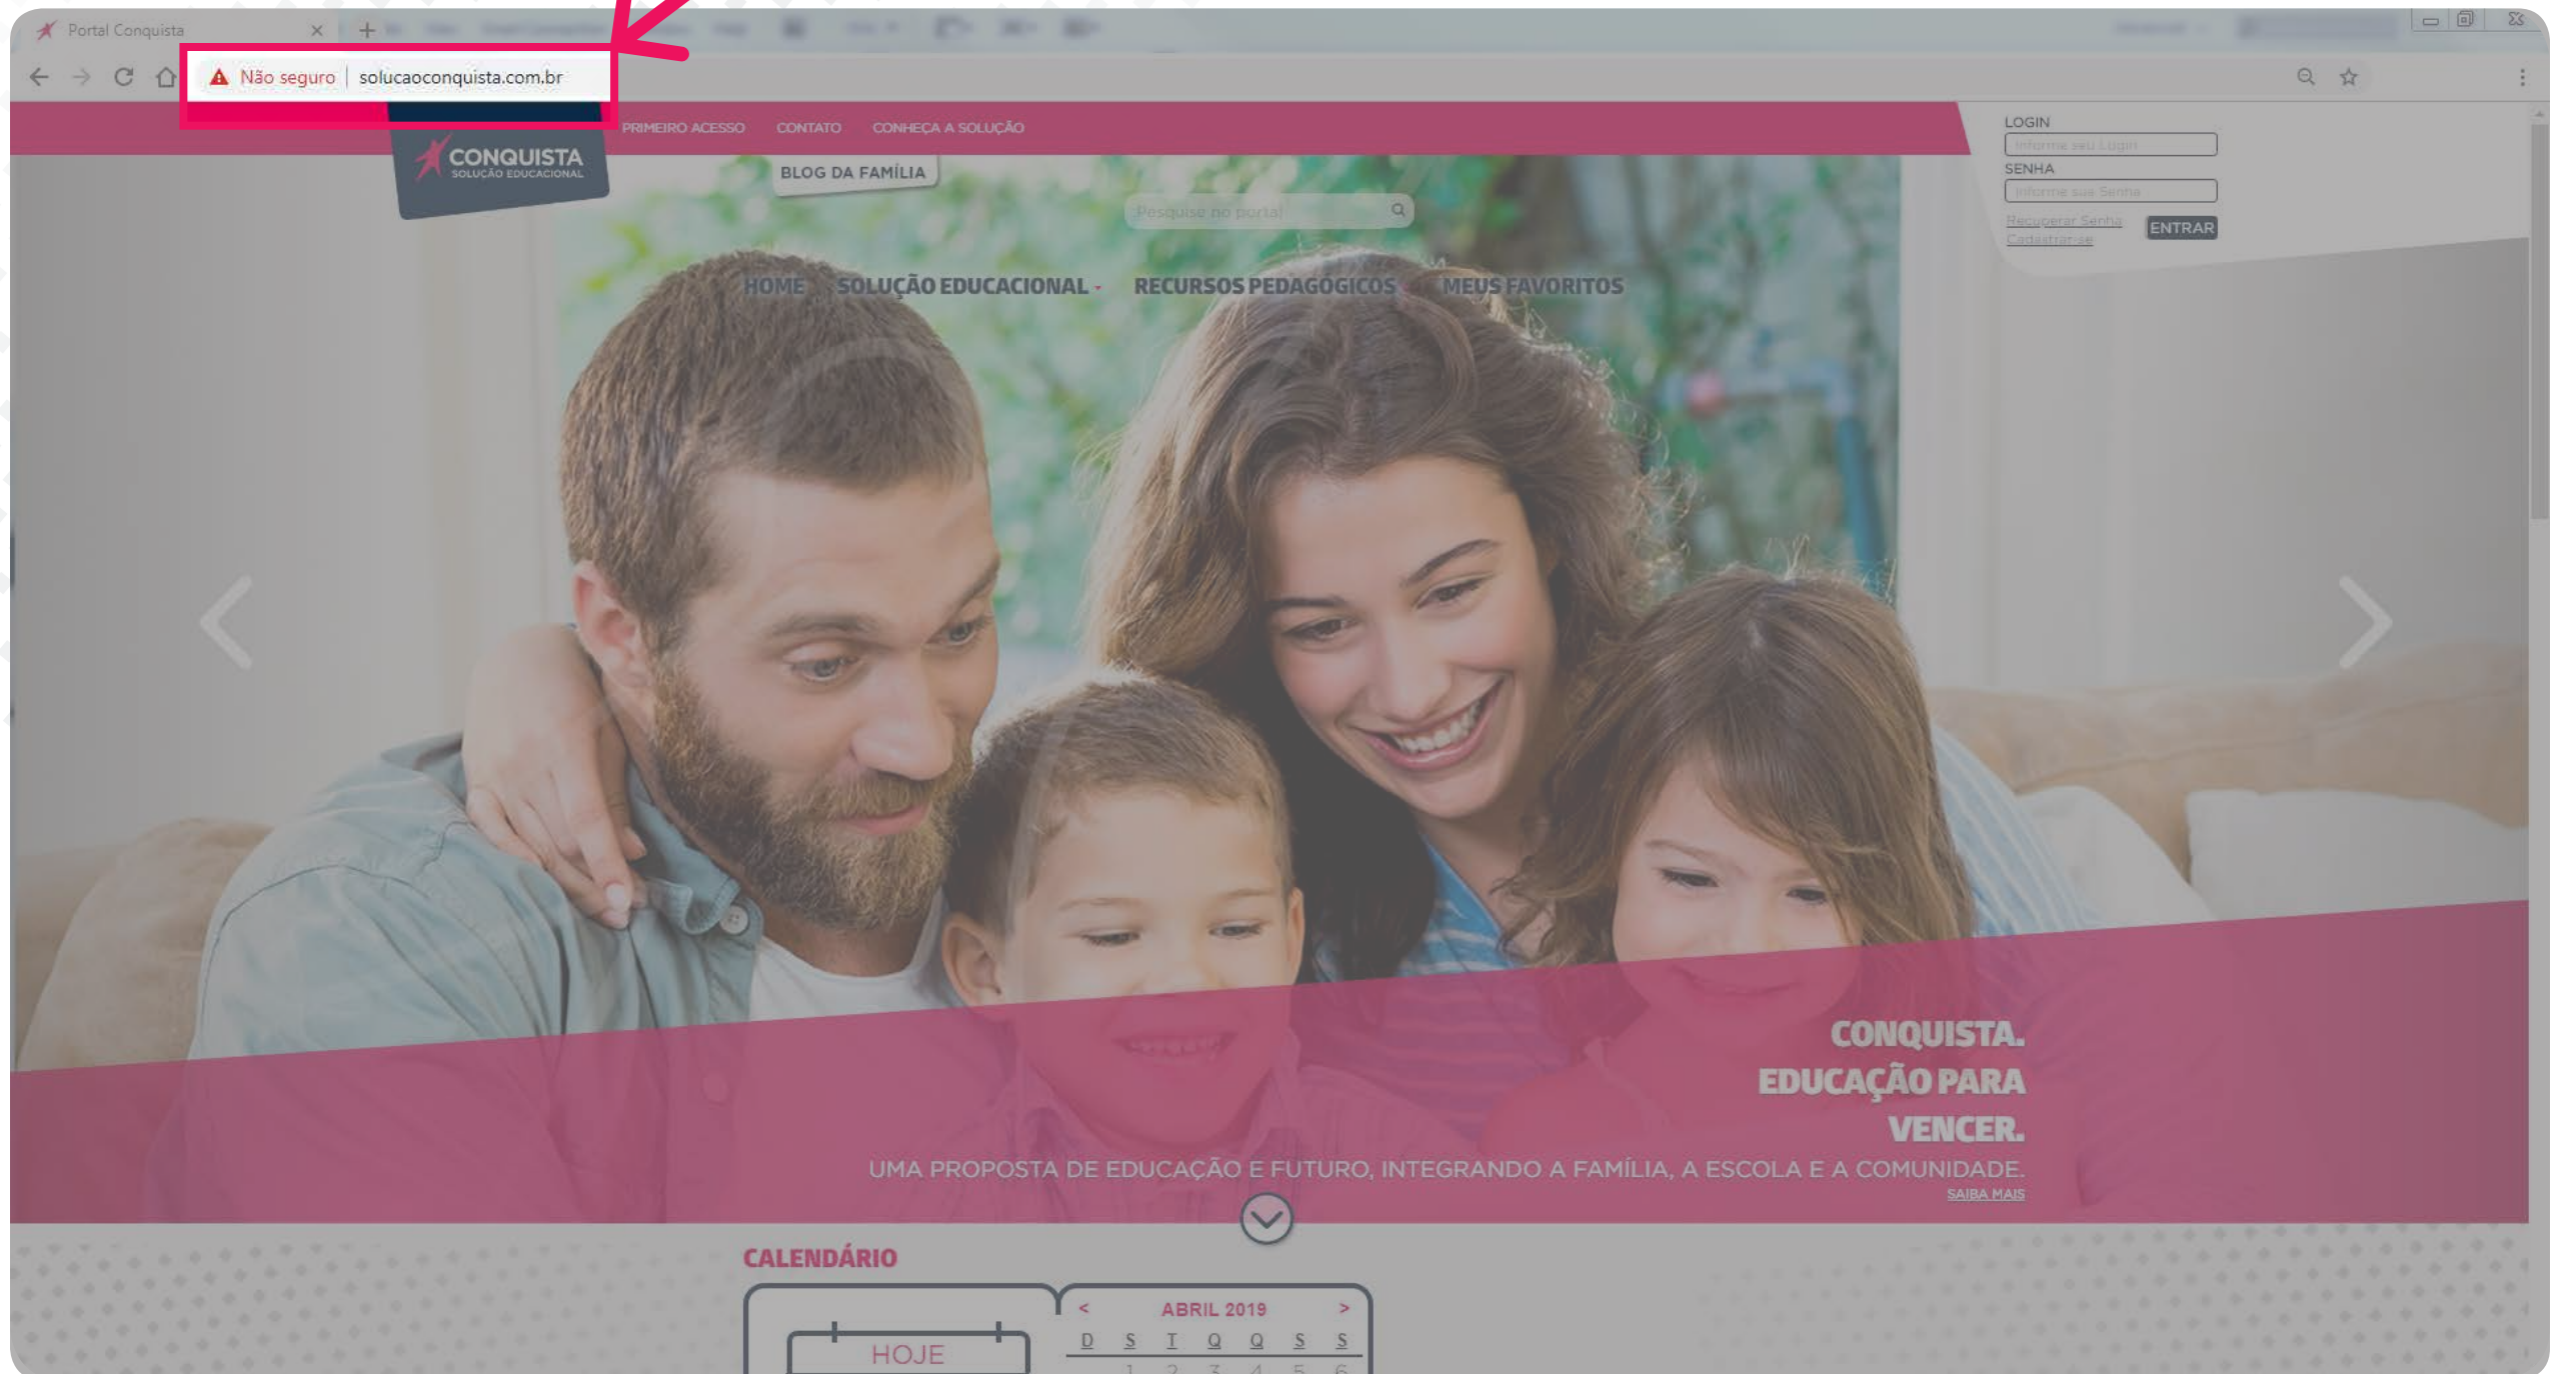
Portal Conquista

Não seguro | solucaoconquista.com.br

PRIMEIRO ACESSO CONTATO CONHEÇA A SOLUÇÃO

CONQUISTA
SOLUÇÃO EDUCACIONAL

BLOG DA FAMÍLIA

Pesquise no portal

LOGIN
Informe seu Login
SENHA
Informe sua Senha
Recuperar Senha
Cadastrar-se
ENTRAR

HOME SOLUÇÃO EDUCACIONAL RECURSOS PEDAGÓGICOS MEUS FAVORITOS

CONQUISTA.
EDUCAÇÃO PARA
VENCER.

UMA PROPOSTA DE EDUCAÇÃO E FUTURO, INTEGRANDO A FAMÍLIA, A ESCOLA E A COMUNIDADE.
SAIBA MAIS

CALENDÁRIO

HOJE

< ABRIL 2019 >

| D | S | T | Q | Q | S | S |
|---|---|---|---|---|---|---|
| | 1 | 2 | 3 | 4 | 5 | 6 |